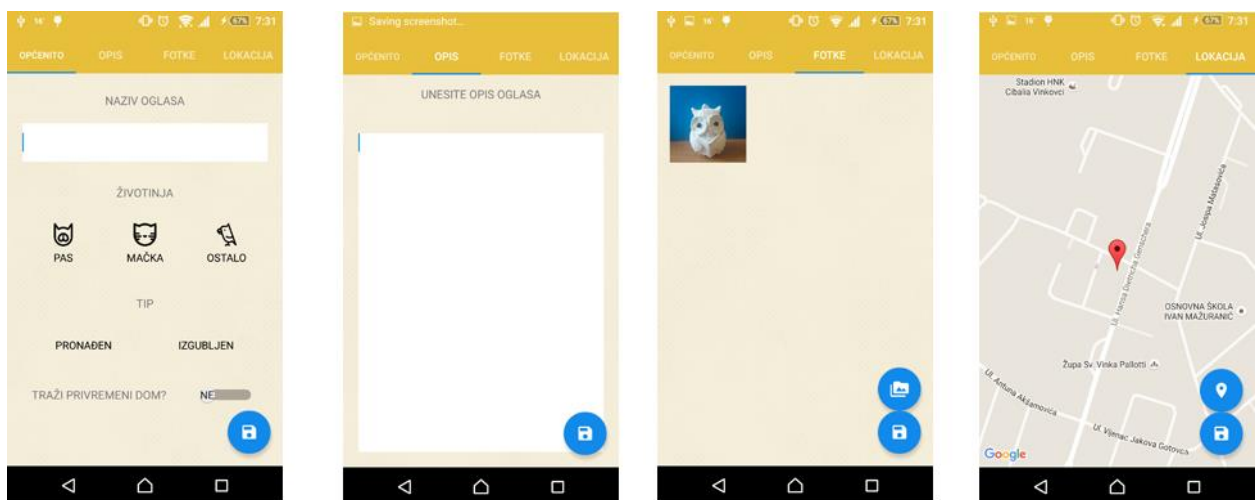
16° 67% 7:31

OPĆENITO OPIS FOTKE LOKACIJA

NAZIV OGLASA

ŽIVOTINJA

PAS MAČKA OSTALO

TIP

PRONAĐEN IZGUBLJEN

TRAŽI PRIVREMENI DOM? NE

Saving screenshot...

OPĆENITO OPIS FOTKE LOKACIJA

UNESITE OPIS OGLASA

16° 67% 7:31

OPĆENITO OPIS FOTKE LOKACIJA

16° 67% 7:31

OPĆENITO OPIS FOTKE LOKACIJA

Stadion HNK Cibalia Vinkovci

Ul. Josipa Matasovića

Ul. Hansa Dietricha Genschera

OSNOVNA ŠKOLA IVAN MAŽURANIĆ

Župa Sv. Vinka Pallotti

Ul. Antuna Akšamovića

Ul. Vijenac Jakova Gotovca

Google